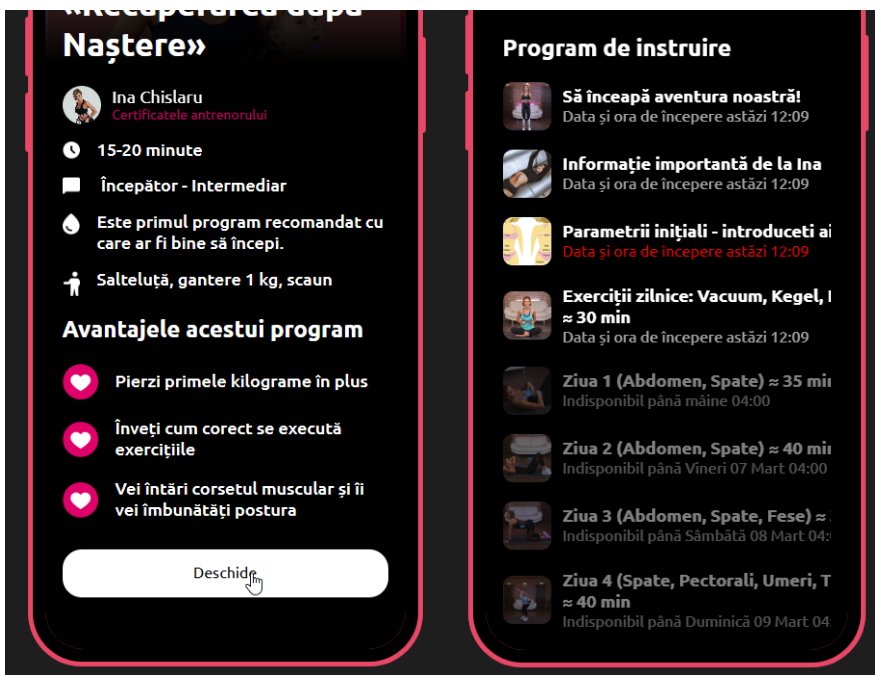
«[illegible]
Naștere»

Ina Chislaru
Certificatele antrenorului

15-20 minute

Începător - Intermediar

Este primul program recomandat cu care ar fi bine să începi.

Salteluță, gantere 1 kg, scaun

Avantajele acestui program

Pierzi primele kilograme în plus

Înveți cum corect se execută exercițiile

Vei întări corsetul muscular și îi vei îmbunătăți postura

Deschide

Program de instruire

Să începă aventura noastră!
Data și ora de începere astăzi 12:09

Informație importantă de la Ina
Data și ora de începere astăzi 12:09

Parametrii inițiali - introduceti ai
Data și ora de începere astăzi 12:09

Exerciții zilnice: Vacuum, Kegel, I
≈ 30 min
Data și ora de începere astăzi 12:09

Ziua 1 (Abdomen, Spate) ≈ 35 mi
Indisponibil până mâine 04:00

Ziua 2 (Abdomen, Spate) ≈ 40 mi
Indisponibil până Vineri 07 Mart 04:00

Ziua 3 (Abdomen, Spate, Fese) ≈
Indisponibil până Sâmbătă 08 Mart 04:

Ziua 4 (Spate, Pectorali, Umeri, T
≈ 40 min
Indisponibil până Duminică 09 Mart 04: